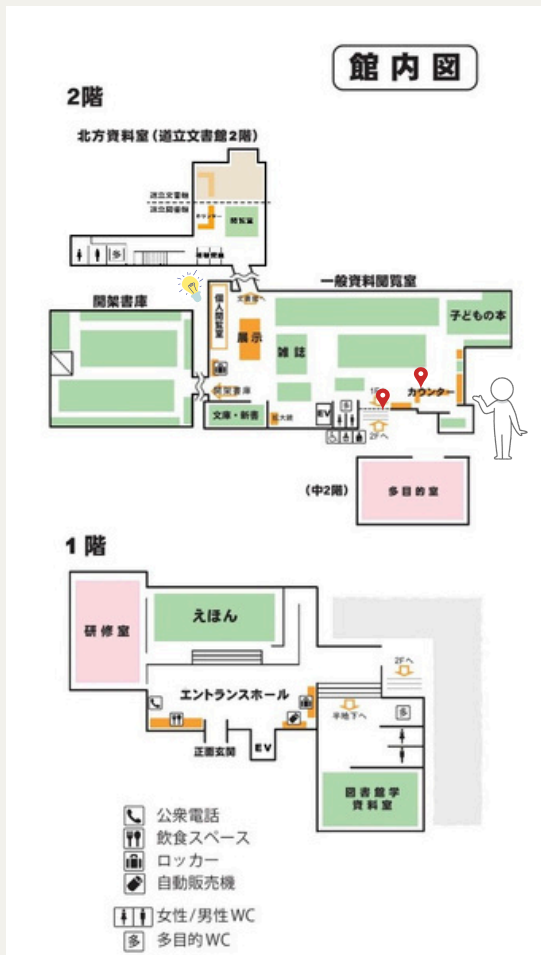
館内図

2階

北方資料室（道立文書館2階）

道立文書館
道立図書館

カウンター
閲覧室

多

開架書庫

個人閲覧室

展示

文書庫へ

雑誌

一般資料閲覧室

子どもの本

カウンター

1Fへ
2Fへ

開架書庫

文庫・新書

拡大読

EV

（中2階）

多目的室

1階

研修室

えほん

エントランスホール

2Fへ

半地下へ

多

正面玄関

EV

図書館学資料室

公衆電話
飲食スペース
ロッカー
自動販売機

女性/男性WC
多 多目的WC